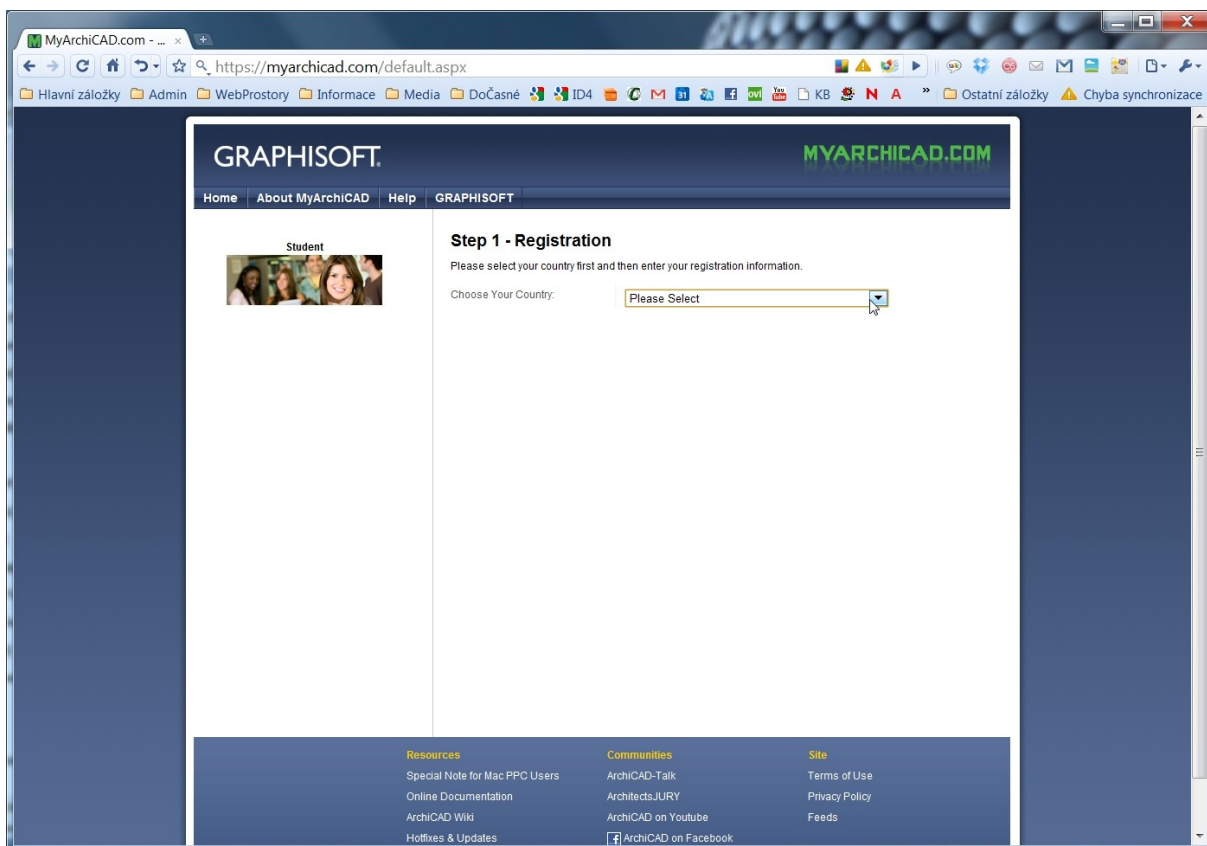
MyArchiCAD.com - ...

https://myarchicad.com/default.aspx

Hlavní záložky Admin WebProstory Informace Media DoČasné ID4 KB N A » Ostatní záložky Chyba synchronizace

GRAPHISOFT.

MYARCHICAD.COM

Home About MyArchiCAD Help GRAPHISOFT

Student

Step 1 - Registration

Please select your country first and then enter your registration information.

Choose Your Country: Please Select

Resources
Special Note for Mac PPC Users
Online Documentation
ArchiCAD Wiki
Hotfixes & Updates

Communities
ArchiCAD-Talk
ArchitectsJURY
ArchiCAD on Youtube
ArchiCAD on Facebook

Site
Terms of Use
Privacy Policy
Feeds